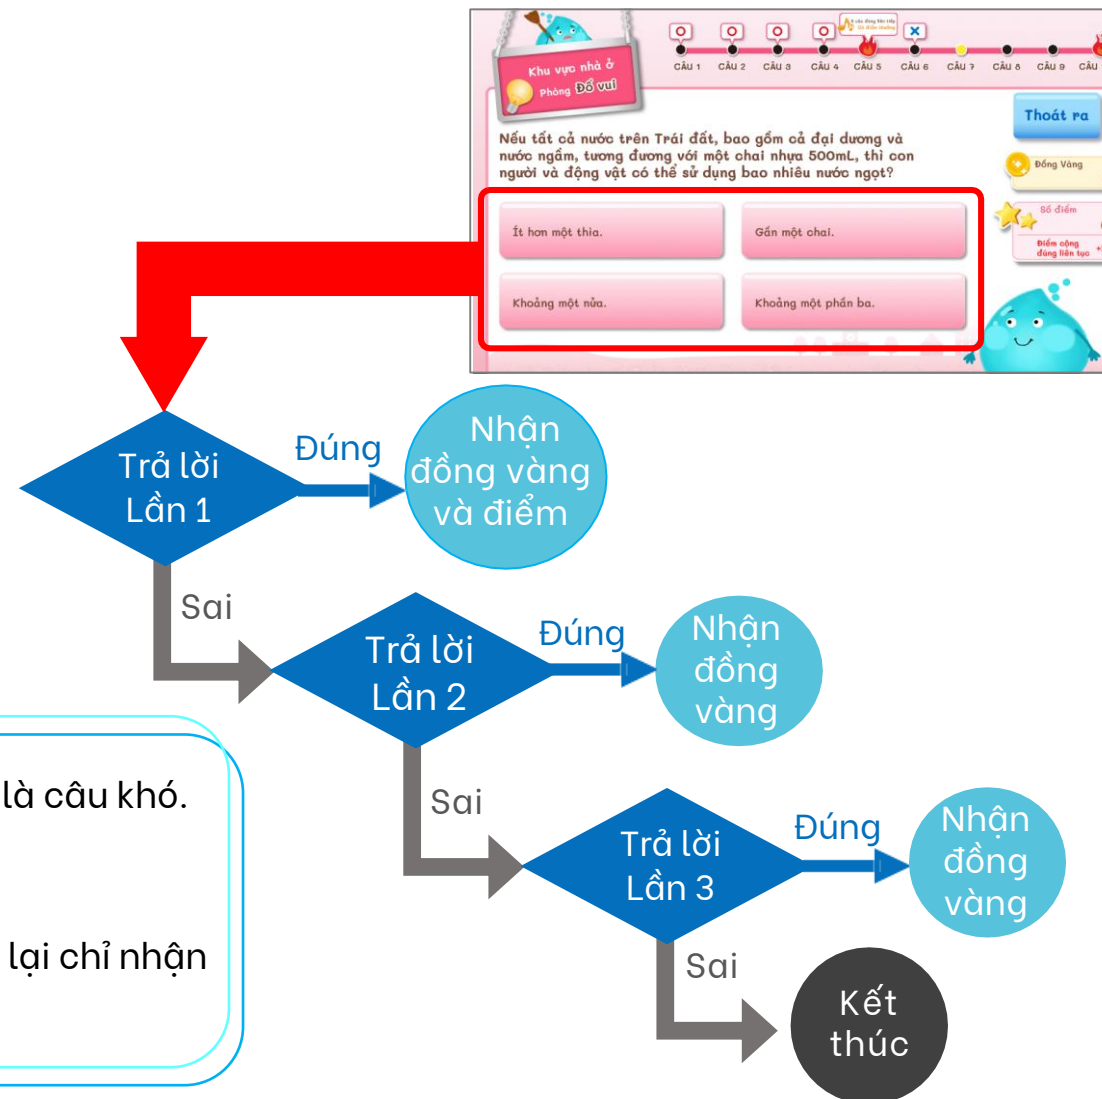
Khu vực nhà ở
Phòng Đố vui

CÂU 1 CÂU 2 CÂU 3 CÂU 4 CÂU 5 CÂU 6 CÂU 7 CÂU 8 CÂU 9 CÂU

Thoát ra

Nếu tất cả nước trên Trái đất, bao gồm cả đại dương và nước ngầm, tương đương với một chai nhựa 500mL, thì con người và động vật có thể sử dụng bao nhiêu nước ngọt?

Đồng Vàng

Số điểm

Điểm cộng đúng liên tục

Ít hơn một thìa.

Gần một chai.

Khoảng một nửa.

Khoảng một phần ba.

Trả lời Lần 1

Đúng

Nhận đồng vàng và điểm

Sai

Trả lời Lần 2

Đúng

Nhận đồng vàng

Sai

Trả lời Lần 3

Đúng

Nhận đồng vàng

Sai

Kết thúc

là câu khó.

lại chỉ nhận